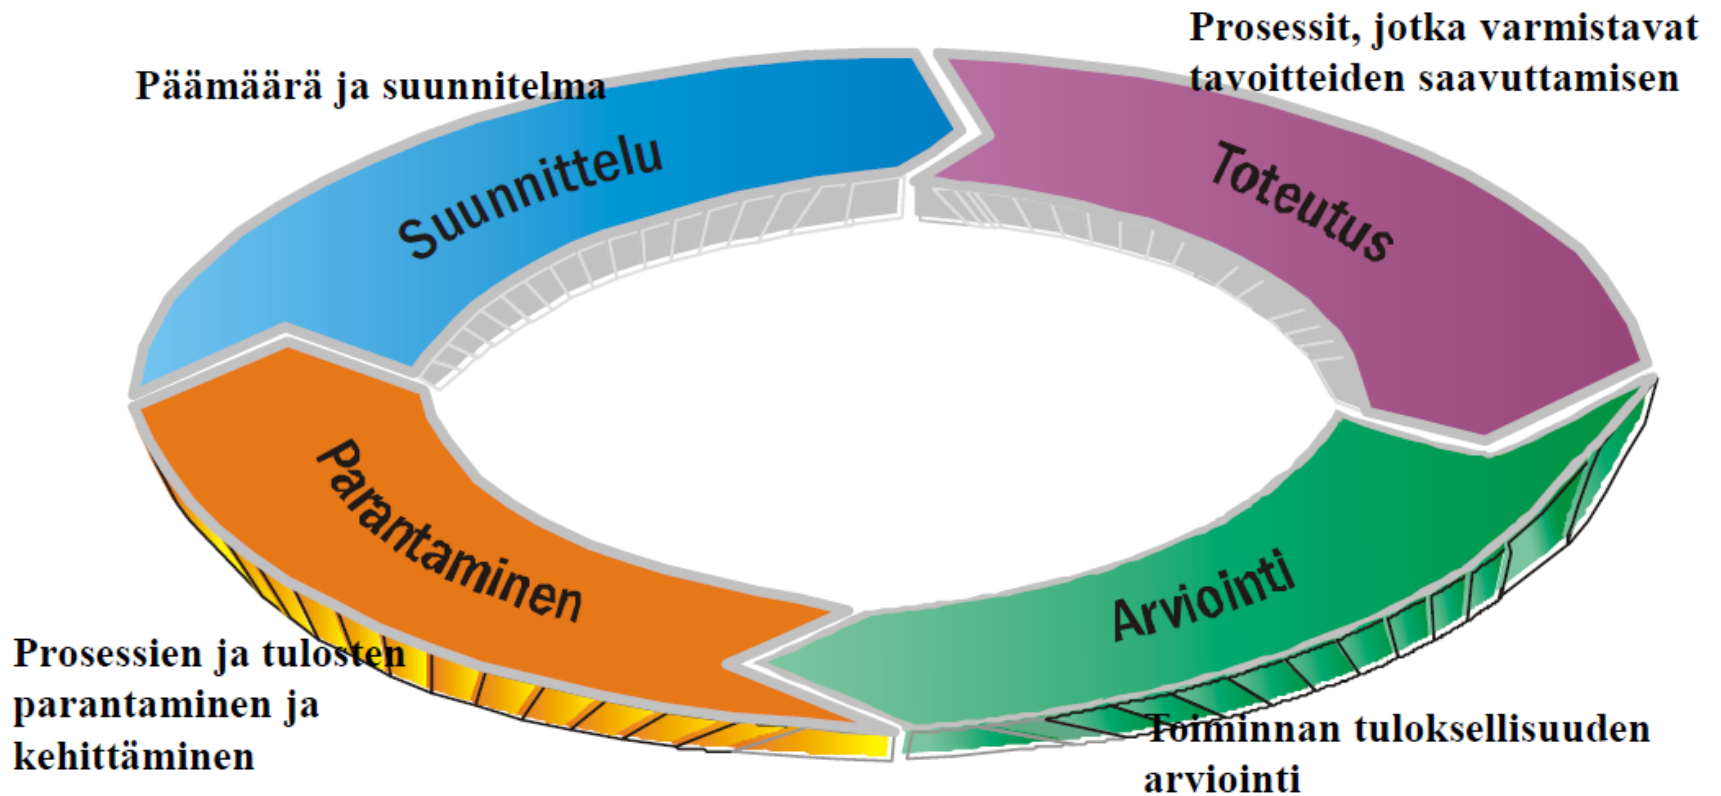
Päämäärä ja suunnitelma

Prosessit, jotka varmistavat tavoitteiden saavuttamisen

Suunnittelu

Toteutus

Parantaminen

Arviointi

Prosessien ja tulosten parantaminen ja kehittäminen

Toiminnan tuloksellisuuden arviointi